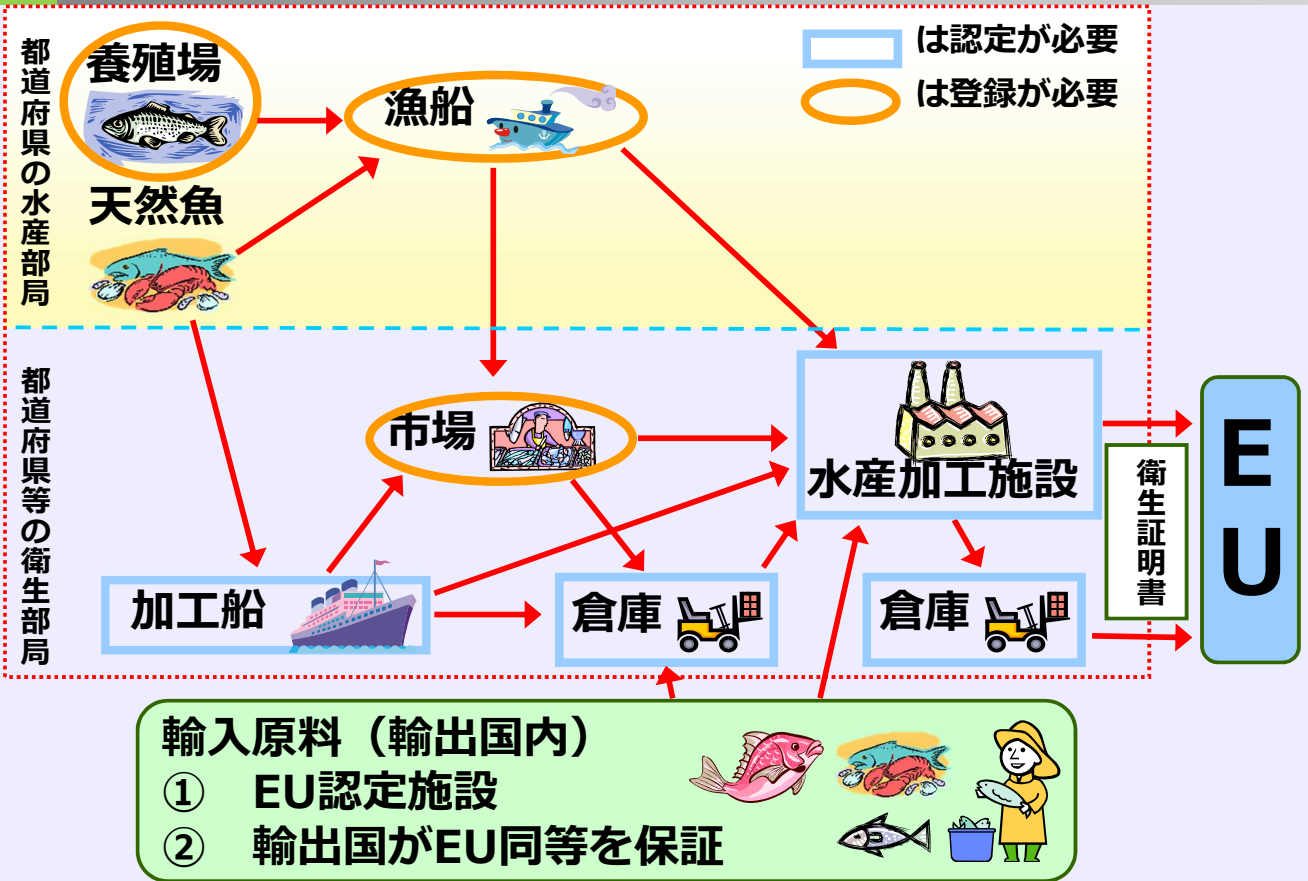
都道府県の水産部局

養殖場

漁船

は認定が必要

は登録が必要

天然魚

都道府県等の衛生部局

市場

水産加工施設

衛生証明書

EU

加工船

倉庫

倉庫

輸入原料（輸出国内）
① EU認定施設
② 輸出国がEU同等を保証